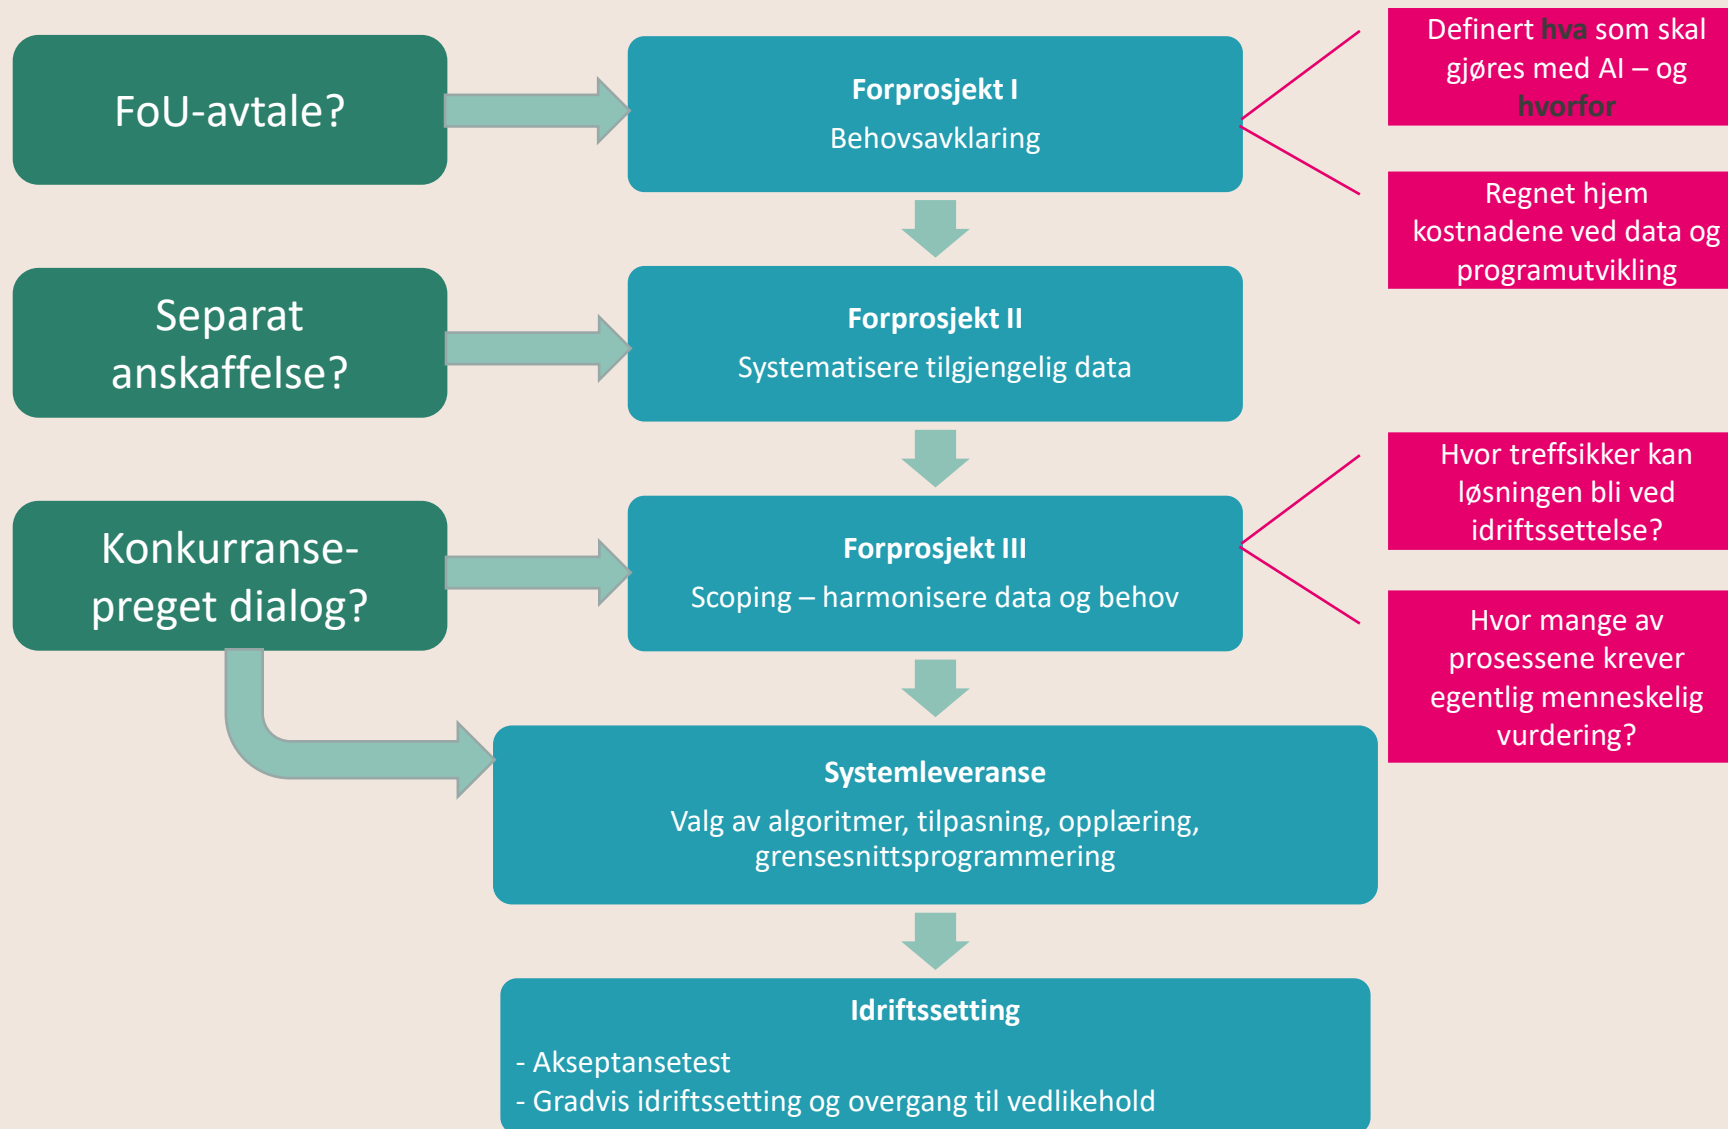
FoU-avtale?

Separat anskaffelse?

Konkurranse-preget dialog?

**Forprosjekt I**
Behovsavklaring

**Forprosjekt II**
Systematisere tilgjengelig data

**Forprosjekt III**
Scoping – harmonisere data og behov

**Systemleveranse**
Valg av algoritmer, tilpasning, opplæring, grensesnittsprogrammering

**Idriftssetting**
- Akseptansetest
- Gradvis idriftssetting og overgang til vedlikehold

Definert **hva** som skal gjøres med AI – og **hvorfor**

Regnet hjem kostnadene ved data og programutvikling

Hvor treffsikker kan løsningen bli ved idriftssettelse?

Hvor mange av prosessene krever egentlig menneskelig vurdering?